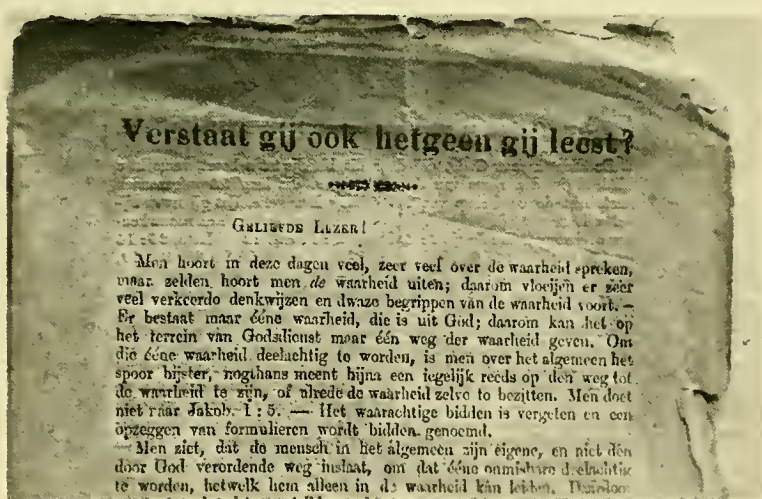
Verstaat gij ook hetgeen gij leest?

Geliefde Lezer!

Men hoort in deze dagen veel, zeer veel over de waarheid spreken, maar zelden hoort men de waarheid uiten; daarom vloeijen er zeer veel verkeerde denkwijzen en dwaze begrippen van de waarheid voort. — Er bestaat maar ééne waarheid, die is uit God; daarom kan het op het terrein van Godsdienst maar één weg der waarheid geven. Om die ééne waarheid deelachtig te worden, is men over het algemeen het spoor bijster, nogthans meent bijna een iegelijk reeds op den weg tot de waarheid te zijn, of alrede de waarheid zelve te bezitten. Men doet niet naar Jakob. 1 : 5. — Het waarachtige bidden is vergeten en een opzeggen van formulieren wordt bidden genoemd.

Men ziet, dat de mensch in het algemeen zijn eigene, en niet den door God verordende weg inslaat, om dat ééne onmisbare deelachtig te worden, hetwelk hem alleen in de waarheid kan leiden. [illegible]